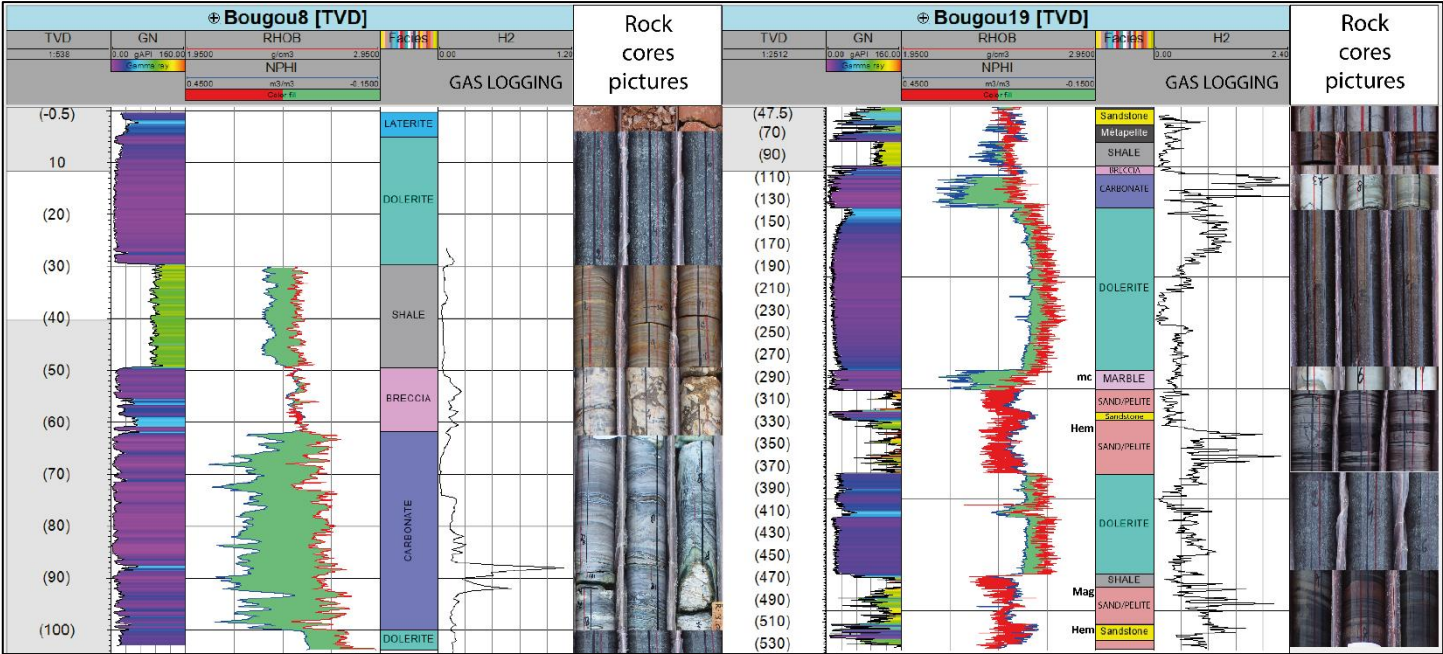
⊕ Bougou8 [TVD]

| TVD | GN | RHOB | Facies | H2 |
|---|---|---|---|---|
| 1:538 | 0.00 gAPI 160.00 | 1.9500 g/cm3 2.9500 | | 0.00 1.20 |
| | Gamma ray | NPHI | | GAS LOGGING |
| | | 0.4500 m3/m3 -0.1500 | | |
| | | Color fill | | |

Rock cores pictures

(-0.5)
10
(20)
(30)
(40)
(50)
(60)
(70)
(80)
(90)
(100)

LATERITE
DOLERITE
SHALE
BRECCIA
CARBONATE
DOLERITE

⊕ Bougou19 [TVD]

| TVD | GN | RHOB | Facies | H2 |
|---|---|---|---|---|
| 1:2512 | 0.00 gAPI 160.00 | 1.9500 g/cm3 2.9500 | | 0.00 2.40 |
| | Gamma ray | NPHI | | GAS LOGGING |
| | | 0.4500 m3/m3 -0.1500 | | |
| | | Color fill | | |

Rock cores pictures

(47.5)
(70)
(90)
(110)
(130)
(150)
(170)
(190)
(210)
(230)
(250)
(270)
(290)
(310)
(330)
(350)
(370)
(390)
(410)
(430)
(450)
(470)
(490)
(510)
(530)

Sandstone
Metapelite
SHALE
BRECCIA
CARBONATE
DOLERITE
mc
MARBLE
SAND/PELITE
Sandstone
Hem
SAND/PELITE
DOLERITE
SHALE
Mag
SAND/PELITE
Hem
Sandstone